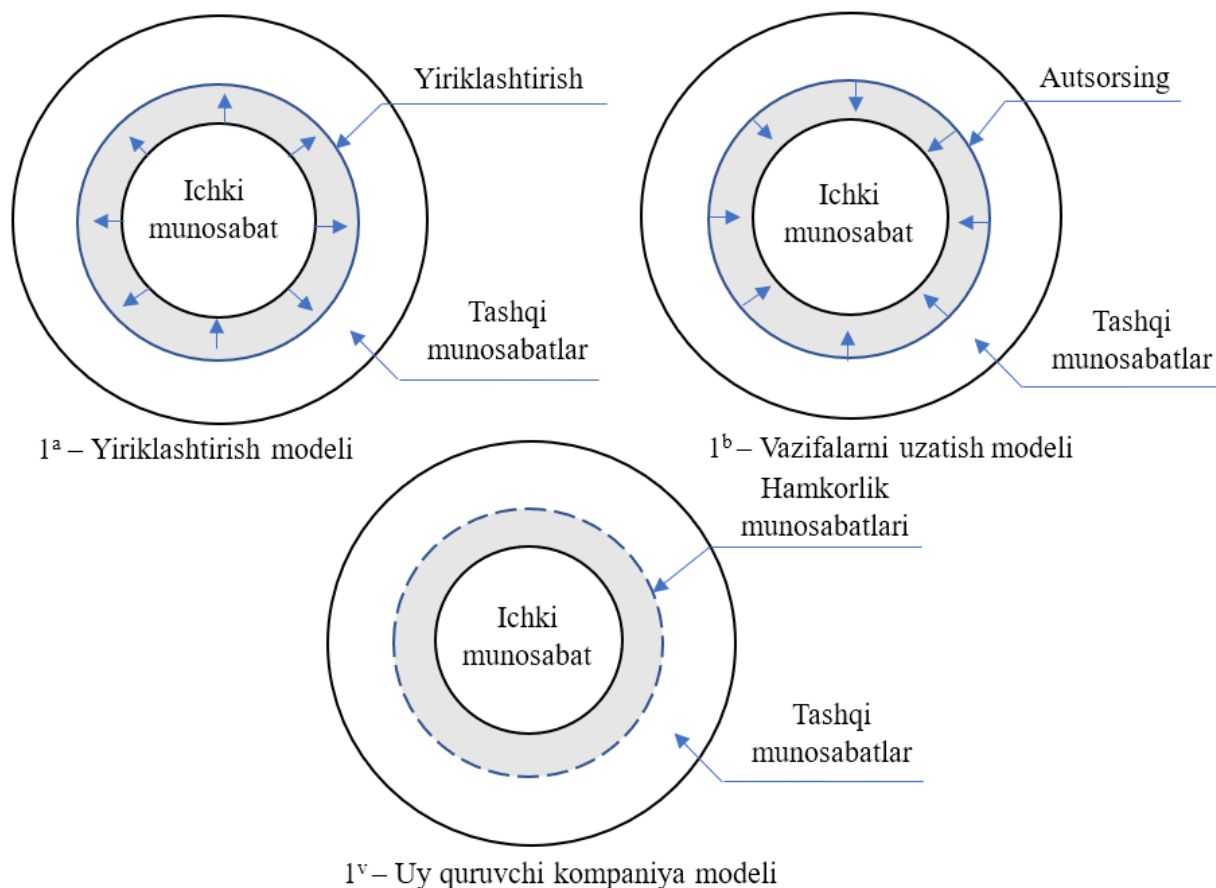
Yiriklashtirish

Ichki munosabat

Tashqi munosabatlar

$1^a$ – Yiriklashtirish modeli

Autsorsing

Ichki munosabat

Tashqi munosabatlar

$1^b$ – Vazifalarni uzatish modeli

Hamkorlik munosabatlari

Ichki munosabat

Tashqi munosabatlar

$1^v$ – Uy quruvchi kompaniya modeli